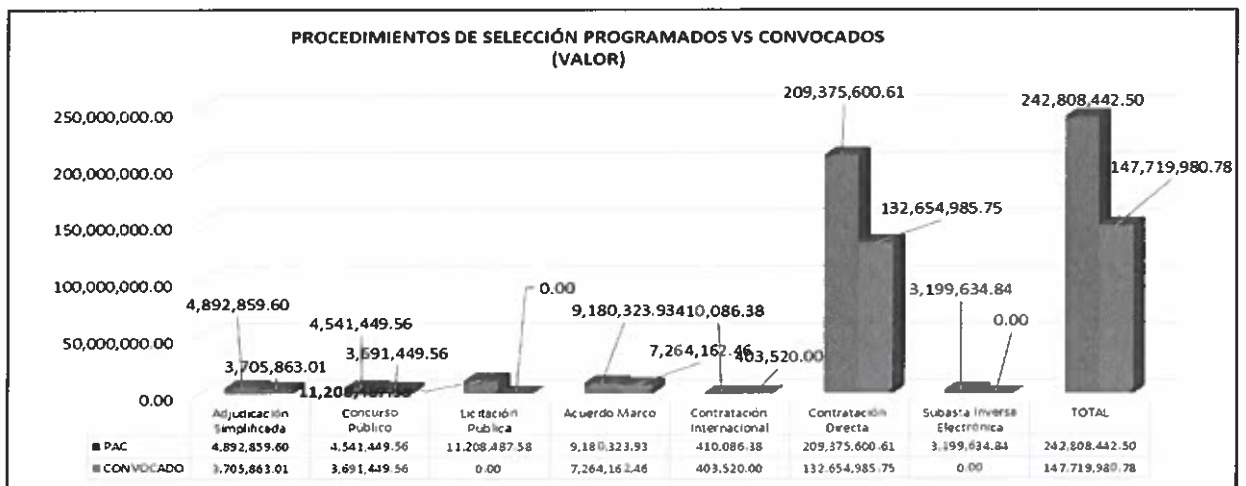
PROCEDIMIENTOS DE SELECCIÓN PROGRAMADOS VS CONVOCADOS
(VALOR)

250,000,000.00
200,000,000.00
150,000,000.00
100,000,000.00
50,000,000.00
0.00

4,892,859.60
3,705,863.01
4,541,449.56
3,691,449.56
11,208,487.58
0.00
9,180,323.93
410,086.38
7,264,162.46
403,520.00
209,375,600.61
132,654,985.75
3,199,634.84
0.00
242,808,442.50
147,719,980.78

| | Adjudicación Simplificada | Concurso Publico | Licitación Publica | Acuerdo Marco | Contratación Internacional | Contratación Directa | Subasta Inversa Electrónica | TOTAL |
|---|---|---|---|---|---|---|---|---|
| PAC | 4,892,859.60 | 4,541,449.56 | 11,208,487.58 | 9,180,323.93 | 410,086.38 | 209,375,600.61 | 3,199,634.84 | 242,808,442.50 |
| CONVOCADO | 3,705,863.01 | 3,691,449.56 | 0.00 | 7,264,162.46 | 403,520.00 | 132,654,985.75 | 0.00 | 147,719,980.78 |